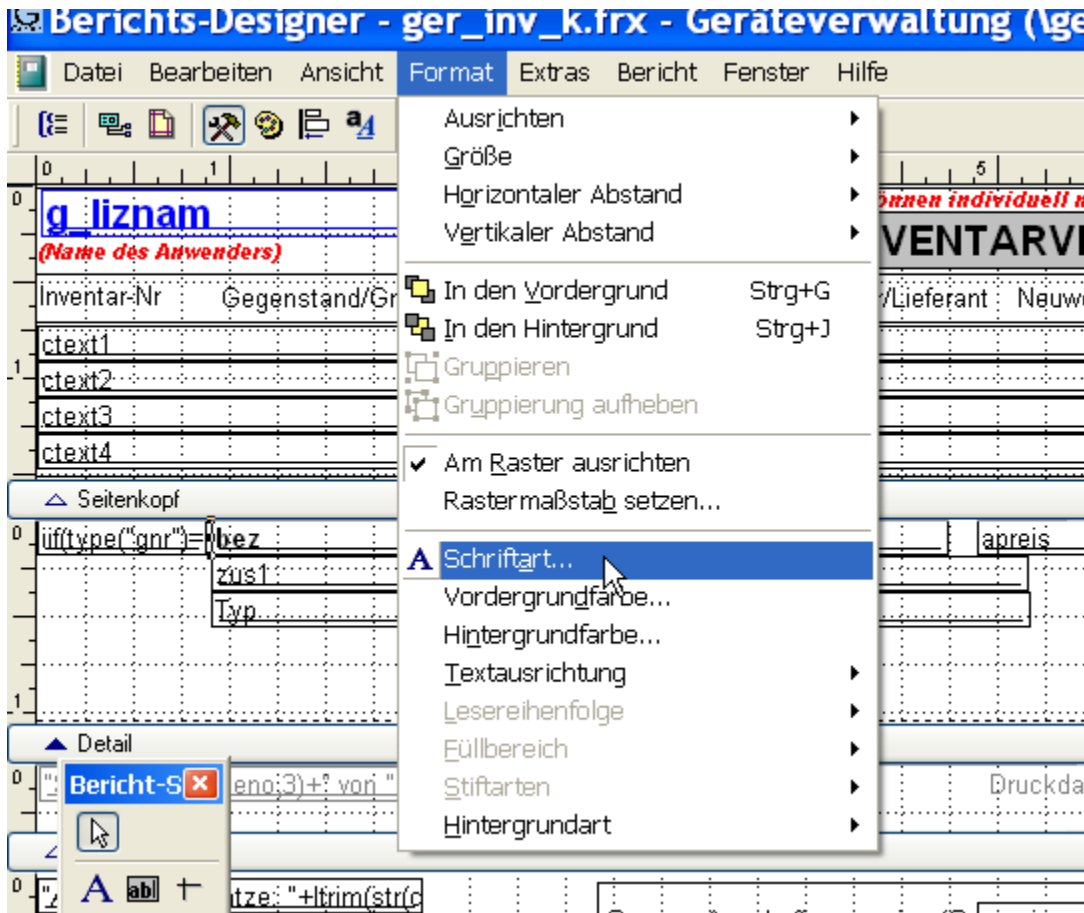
Berichts-Designer - ger_inv_k.frx - Geräteverwaltung (\ge

Datei Bearbeiten Ansicht Format Extras Bericht Fenster Hilfe

g_liznam
(Name des Anwenders)
önnen individuell n
VENTARVE
Inventar-Nr Gegenstand/Gr
/Lieferant Neuw
ctext1
ctext2
ctext3
ctext4
Seitenkopf
iif(type("gnr")= bez
zus1
Typ
apreis
Detail
Bericht-S
eno;3)+" von "
Druckda
"A tze: "+ltrim(str(c

Ausrichten
Größe
Horizontaler Abstand
Vertikaler Abstand
In den Vordergrund Strg+G
In den Hintergrund Strg+J
Gruppieren
Gruppierung aufheben
Am Raster ausrichten
Rastermaßstab setzen...
Schriftart...
Vordergrundfarbe...
Hintergrundfarbe...
Textausrichtung
Lesereihenfolge
Füllbereich
Stiftarten
Hintergrundart